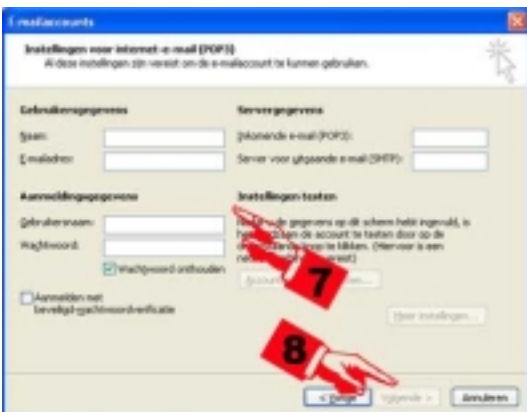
E-mailaccounts

Instellingen voor internet-e-mail (POP3)
Al deze instellingen zijn vereist om de e-mailaccount te kunnen gebruiken.

Gebruikersgegevens
Naam:
E-mailadres:

Servergegevens
Inkomende e-mail (POP3):
Server voor uitgaande e-mail (SMTP):

Aanmeldingsgegevens
Gebruikersnaam:
Wachtwoord:
Wachtwoord onthouden

Aanmelden met beveiligd-wachtwoordverificatie

Instellingen testen
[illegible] de gegevens op dit scherm hebt ingevuld, is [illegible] de account te testen door op de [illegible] te klikken. (Hiervoor is een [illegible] vereist)

Account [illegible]

7

Meer instellingen...

8

< Vorige
Volgende >
Annuleren